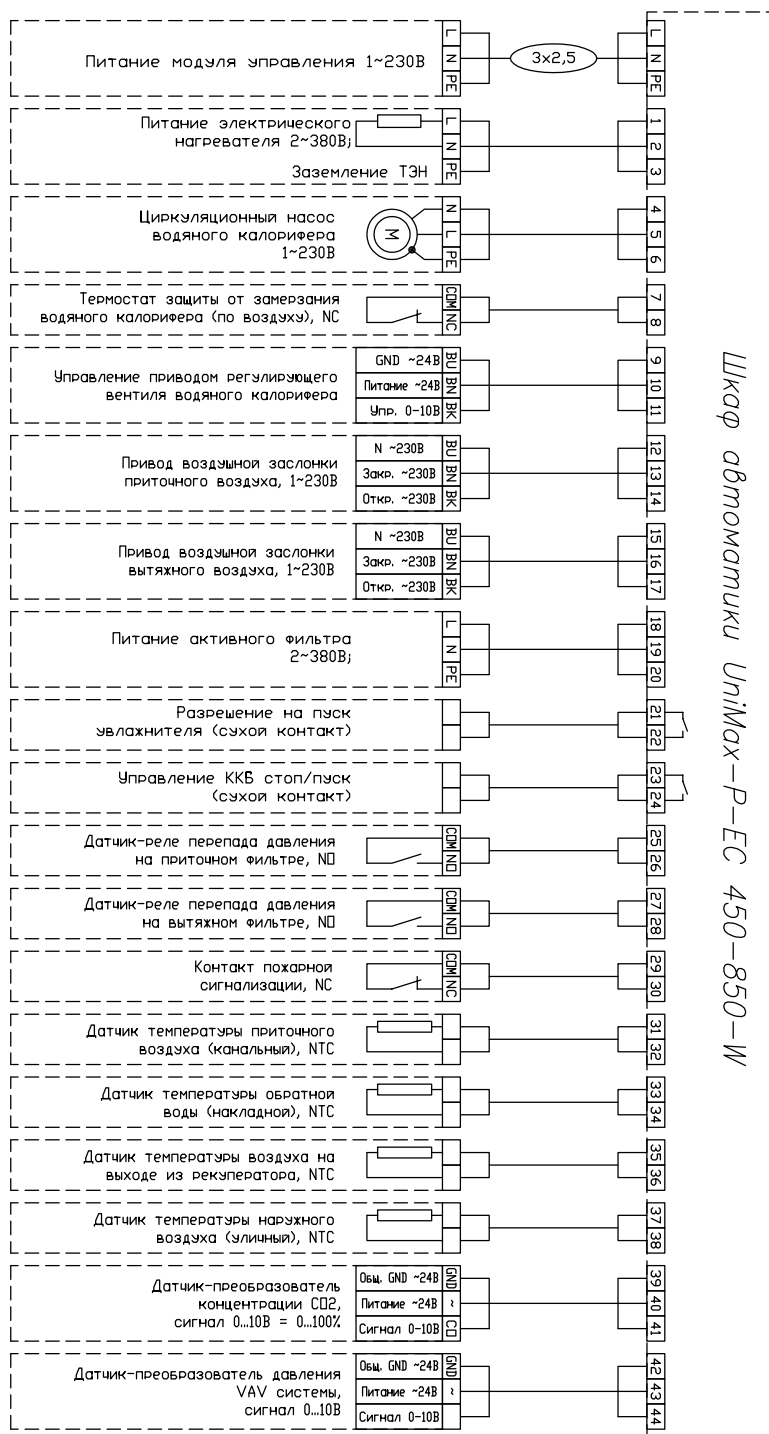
Питание модуля управления 1~230В
L
N
PE
3x2,5
L
N
PE

Питание электрического нагревателя 2~380В;
Заземление ТЭН
L
N
PE
1
2
3

Циркуляционный насос водяного калорифера 1~230В
M
N
L
PE
4
5
6

Термостат защиты от замерзания водяного калорифера (по воздуху), NC
COM
NC
7
8

Управление приводом регулирующего вентиля водяного калорифера
GND ~24В
Питание ~24В
Упр. 0-10В
BU
BN
BK
9
10
11

Привод воздушной заслонки приточного воздуха, 1~230В
N ~230В
Закр. ~230В
Откр. ~230В
BU
BN
BK
12
13
14

Привод воздушной заслонки вытяжного воздуха, 1~230В
N ~230В
Закр. ~230В
Откр. ~230В
BU
BN
BK
15
16
17

Питание активного фильтра 2~380В;
L
N
PE
18
19
20

Разрешение на пуск увлажнителя (сухой контакт)
21
22

Управление ККБ стоп/пуск (сухой контакт)
23
24

Датчик-реле перепада давления на приточном фильтре, NO
COM
NO
25
26

Датчик-реле перепада давления на вытяжном фильтре, NO
COM
NO
27
28

Контакт пожарной сигнализации, NC
COM
NC
29
30

Датчик температуры приточного воздуха (канальный), NTC
31
32

Датчик температуры обратной воды (накладной), NTC
33
34

Датчик температуры воздуха на выходе из рекуператора, NTC
35
36

Датчик температуры наружного воздуха (уличный), NTC
37
38

Датчик-преобразователь концентрации CO2, сигнал 0...10В = 0...100%
Общ. GND ~24В
Питание ~24В
Сигнал 0-10В
GND
~
CO
39
40
41

Датчик-преобразователь давления VAV системы, сигнал 0...10В
Общ. GND ~24В
Питание ~24В
Сигнал 0-10В
GND
~
42
43
44

Шкаф автоматики UniMax-P-EC 450-850-W